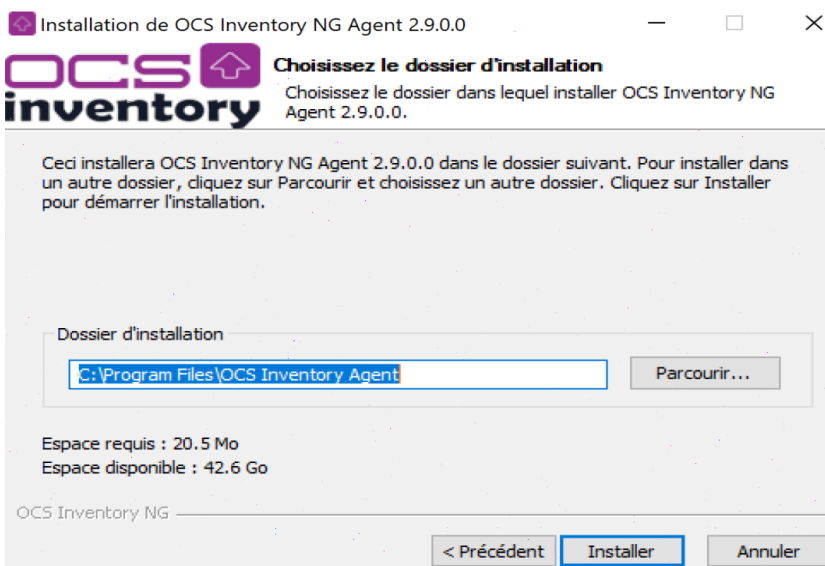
Installation de OCS Inventory NG Agent 2.9.0.0

OCS inventory

Choisissez le dossier d'installation

Choisissez le dossier dans lequel installer OCS Inventory NG Agent 2.9.0.0.

Ceci installera OCS Inventory NG Agent 2.9.0.0 dans le dossier suivant. Pour installer dans un autre dossier, cliquez sur Parcourir et choisissez un autre dossier. Cliquez sur Installer pour démarrer l'installation.

Dossier d'installation

C:\Program Files\OCS Inventory Agent

Parcourir...

Espace requis : 20.5 Mo

Espace disponible : 42.6 Go

OCS Inventory NG

< Précédent

Installer

Annuler